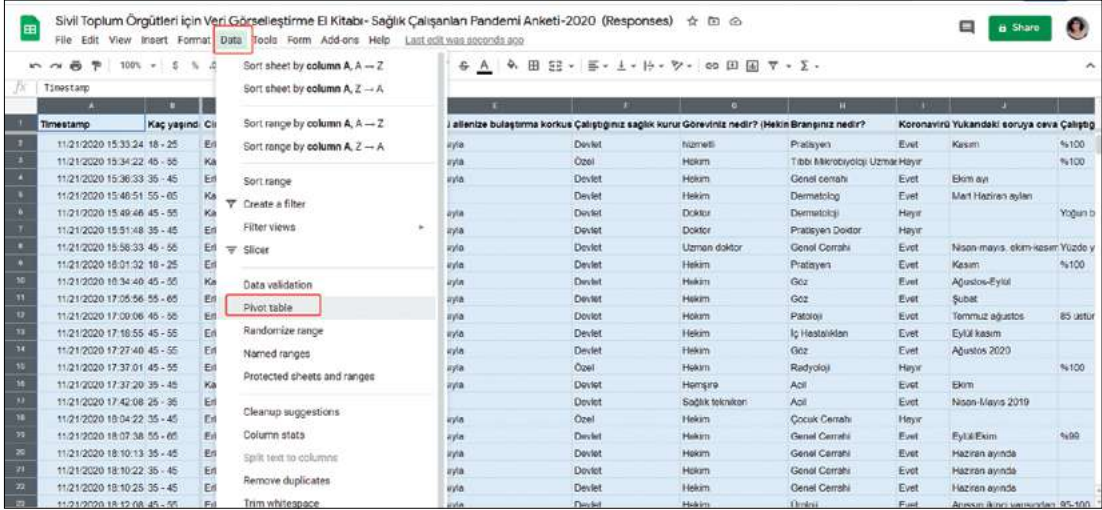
Sivil Toplum Örgütleri için Veri Görselleştirme El Kitabı- Sağlık Çalışanları Pandemi Anketi-2020 (Responses)

File Edit View Insert Format Data Tools Form Add-ons Help Last edit was seconds ago

Share

100%

Timestamp

Sort sheet by column A, A → Z
Sort sheet by column A, Z → A

Sort range by column A, A → Z
Sort range by column A, Z → A

Sort range
Create a filter
Filter views
Slicer

Data validation
Pivot table
Randomize range
Named ranges
Protected sheets and ranges

Cleanup suggestions
Column stats
Split text to columns
Remove duplicates
Trim whitespace

| | A | B | C | E | F | G | H | I | J | |
|---|---|---|---|---|---|---|---|---|---|---|
| 1 | Timestamp | Kaç yaşınd | Ci | ı ailenize bulaştırma korkus | Çalıştığınız sağlık kurur | Göreviniz nedir? (Hekin | Branşınız nedir? | Koronavirü | Yukarıdaki soruya ceva | Çalıştığ |
| 2 | 11/21/2020 15:33:24 | 18 - 25 | Er | ayla | Devlet | hizmetli | Pratisyen | Evet | Kasım | %100 |
| 3 | 11/21/2020 15:34:22 | 45 - 55 | Ka | ayla | Özel | Hekim | Tıbbi Mikrobiyoloji Uzmar | Hayır | | %100 |
| 4 | 11/21/2020 15:36:33 | 35 - 45 | Er | ayla | Devlet | Hekim | Genel cerrahi | Evet | Ekim ayı | |
| 5 | 11/21/2020 15:46:51 | 55 - 65 | Ka | | Devlet | Hekim | Dermatolog | Evet | Mart Haziran ayları | |
| 6 | 11/21/2020 15:49:46 | 45 - 55 | Ka | ayla | Devlet | Doktor | Dermatoloji | Hayır | | Yoğun b |
| 7 | 11/21/2020 15:51:48 | 35 - 45 | Er | ayla | Devlet | Doktor | Pratisyen Doktor | Hayır | | |
| 8 | 11/21/2020 15:58:33 | 45 - 55 | Er | ayla | Devlet | Uzman doktor | Genel Cerrahi | Evet | Nisan-mayıs, ekim-kasım | Yüzde y |
| 9 | 11/21/2020 16:01:32 | 18 - 25 | Er | ayla | Devlet | Hekim | Pratisyen | Evet | Kasım | %100 |
| 10 | 11/21/2020 16:34:40 | 45 - 55 | Ka | ayla | Devlet | Hekim | Göz | Evet | Ağustos-Eylül | |
| 11 | 11/21/2020 17:05:56 | 55 - 65 | Er | ayla | Devlet | Hekim | Göz | Evet | Şubat | |
| 12 | 11/21/2020 17:09:06 | 45 - 55 | Er | ayla | Devlet | Hekim | Patoloji | Evet | Temmuz ağustos | 85 üstü |
| 13 | 11/21/2020 17:18:55 | 45 - 55 | Er | ayla | Devlet | Hekim | İç Hastalıkları | Evet | Eylül kasım | |
| 14 | 11/21/2020 17:27:40 | 45 - 55 | Er | ayla | Devlet | Hekim | Göz | Evet | Ağustos 2020 | |
| 15 | 11/21/2020 17:37:01 | 45 - 55 | Er | ayla | Özel | Hekim | Radyoloji | Hayır | | %100 |
| 16 | 11/21/2020 17:37:20 | 35 - 45 | Ka | ayla | Devlet | Hemşire | Acil | Evet | Ekim | |
| 17 | 11/21/2020 17:42:08 | 25 - 35 | Er | | Devlet | Sağlık teknikeri | Acil | Evet | Nisan-Mayıs 2019 | |
| 18 | 11/21/2020 18:04:22 | 35 - 45 | Er | ayla | Özel | Hekim | Çocuk Cerrahi | Hayır | | |
| 19 | 11/21/2020 18:07:38 | 55 - 65 | Er | ayla | Devlet | Hekim | Genel Cerrahi | Evet | Eylül/Ekim | %99 |
| 20 | 11/21/2020 18:10:13 | 35 - 45 | Er | ayla | Devlet | Hekim | Genel Cerrahi | Evet | Haziran ayında | |
| 21 | 11/21/2020 18:10:22 | 35 - 45 | Er | ayla | Devlet | Hekim | Genel Cerrahi | Evet | Haziran ayında | |
| 22 | 11/21/2020 18:10:25 | 35 - 45 | Er | ayla | Devlet | Hekim | Genel Cerrahi | Evet | Haziran ayında | |
| 23 | 11/21/2020 18:12:08 | 45 - 55 | Er | ayla | Devlet | Hekim | Üroloji | Evet | Ağustos ikinci yarısından | 95-100 |